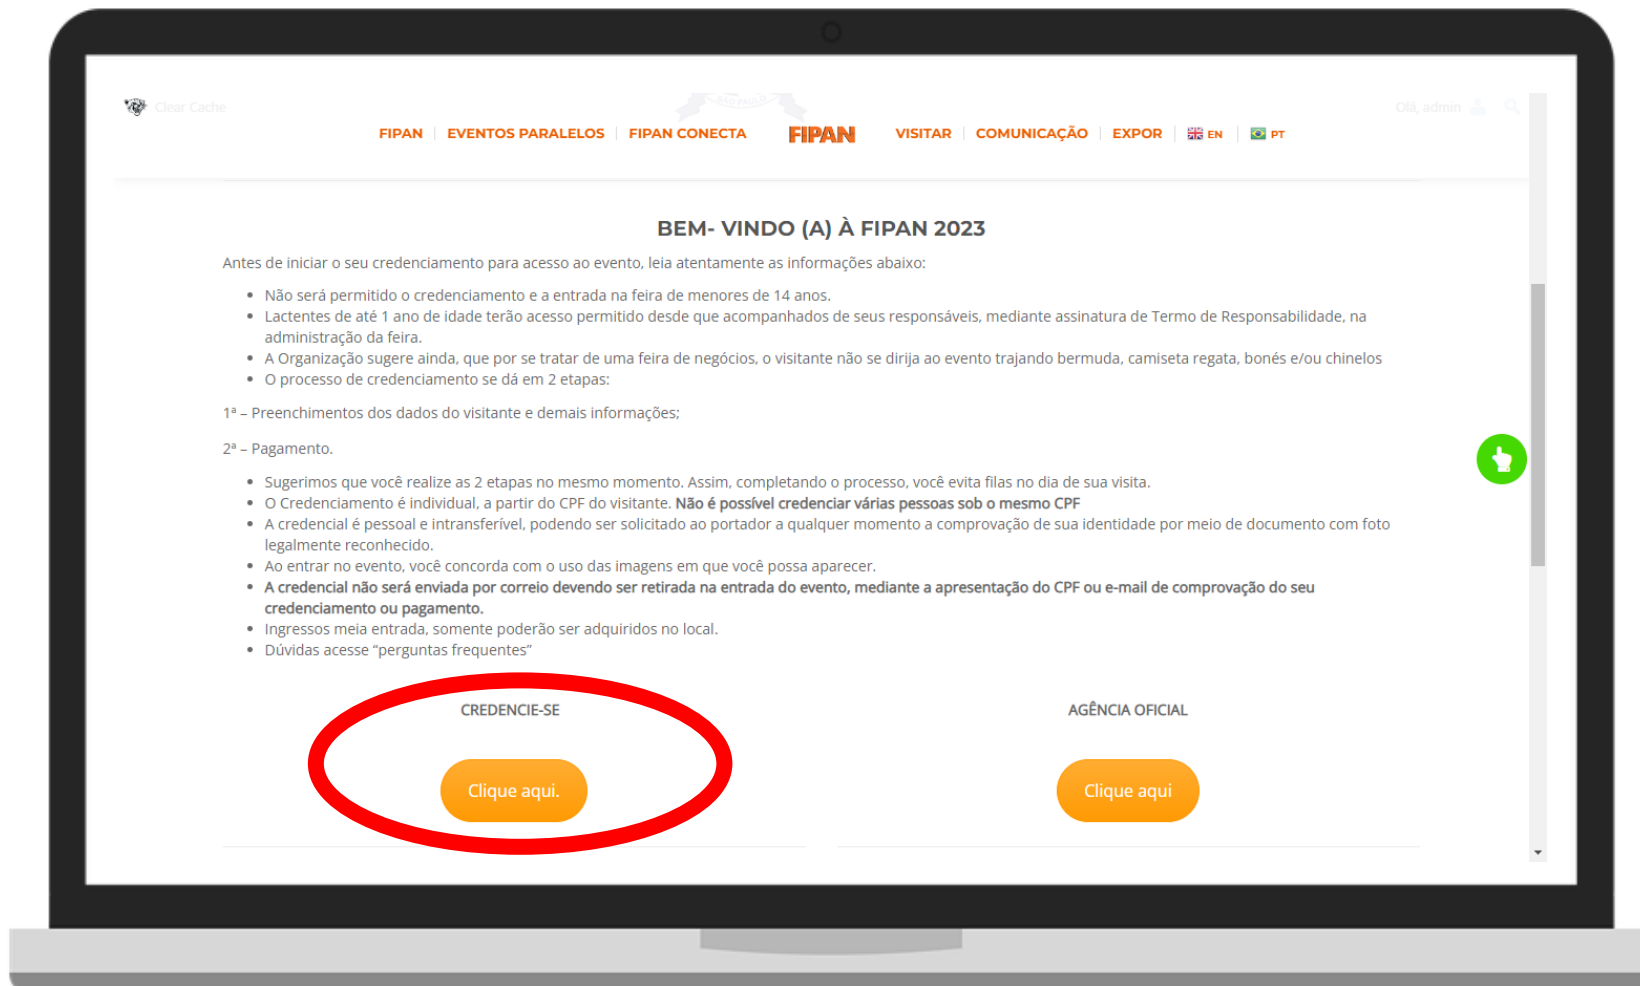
Clear Cache

FIPAN | EVENTOS PARALELOS | FIPAN CONECTA FIPAN VISITAR | COMUNICAÇÃO | EXPOR | EN | PT

Olá, admin

BEM- VINDO (A) À FIPAN 2023

Antes de iniciar o seu credenciamento para acesso ao evento, leia atentamente as informações abaixo:

- Não será permitido o credenciamento e a entrada na feira de menores de 14 anos.
- Lactentes de até 1 ano de idade terão acesso permitido desde que acompanhados de seus responsáveis, mediante assinatura de Termo de Responsabilidade, na administração da feira.
- A Organização sugere ainda, que por se tratar de uma feira de negócios, o visitante não se dirija ao evento trajando bermuda, camiseta regata, bonés e/ou chinelos
- O processo de credenciamento se dá em 2 etapas:

1ª – Preenchimentos dos dados do visitante e demais informações;

2ª – Pagamento.

- Sugerimos que você realize as 2 etapas no mesmo momento. Assim, completando o processo, você evita filas no dia de sua visita.
- O Credenciamento é individual, a partir do CPF do visitante. **Não é possível credenciar várias pessoas sob o mesmo CPF**
- A credencial é pessoal e intransferível, podendo ser solicitado ao portador a qualquer momento a comprovação de sua identidade por meio de documento com foto legalmente reconhecido.
- Ao entrar no evento, você concorda com o uso das imagens em que você possa aparecer.
- **A credencial não será enviada por correio devendo ser retirada na entrada do evento, mediante a apresentação do CPF ou e-mail de comprovação do seu credenciamento ou pagamento.**
- Ingressos meia entrada, somente poderão ser adquiridos no local.
- Dúvidas acesse "perguntas frequentes"

CREDENCIE-SE

Clique aqui.

AGÊNCIA OFICIAL

Clique aqui